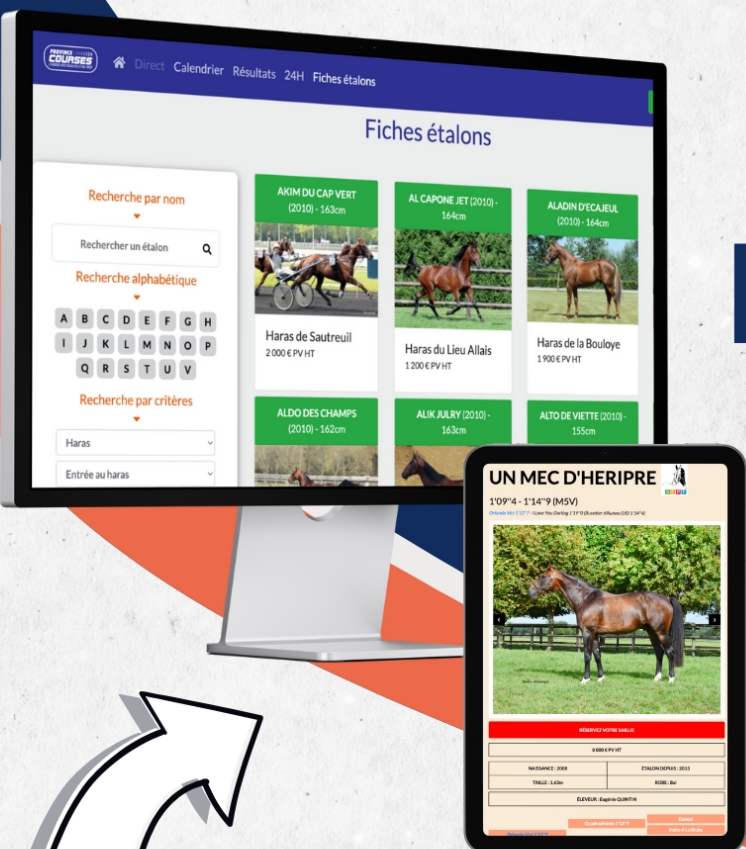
PROVINCE COURSES

Direct Calendrier Résultats 24H Fiches étalons

Fiches étalons

Recherche par nom

Rechercher un étalon

Recherche alphabétique

A B C D E F G H
I J K L M N O P
Q R S T U V

Recherche par critères

Haras

Entrée au haras

AKIM DU CAP VERT (2010) - 163cm

Haras de Sautreuil
2 000 € PV HT

AL CAPONE JET (2010) - 164cm

Haras du Lieu Allais
1 200 € PV HT

ALADIN D'ECAJEUL (2010) - 164cm

Haras de la Bouloye
1 900 € PV HT

ALDO DES CHAMPS (2010) - 162cm

ALIK JULRY (2010) - 163cm

ALTO DE VIETTE (2010) - 155cm

UN MEC D'HERIPRE

1'09"4 - 1'14"9 (M5V)

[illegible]

RÉSERVEZ VOTRE SAILLIE

0 000 € PV HT

NAISSANCE : 2008

ÉTALON DEPUIS : 2013

TAILLE : 1,63m

ROBE : Bai

ÉLEVEUR : Eugénie QUINTIN

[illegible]